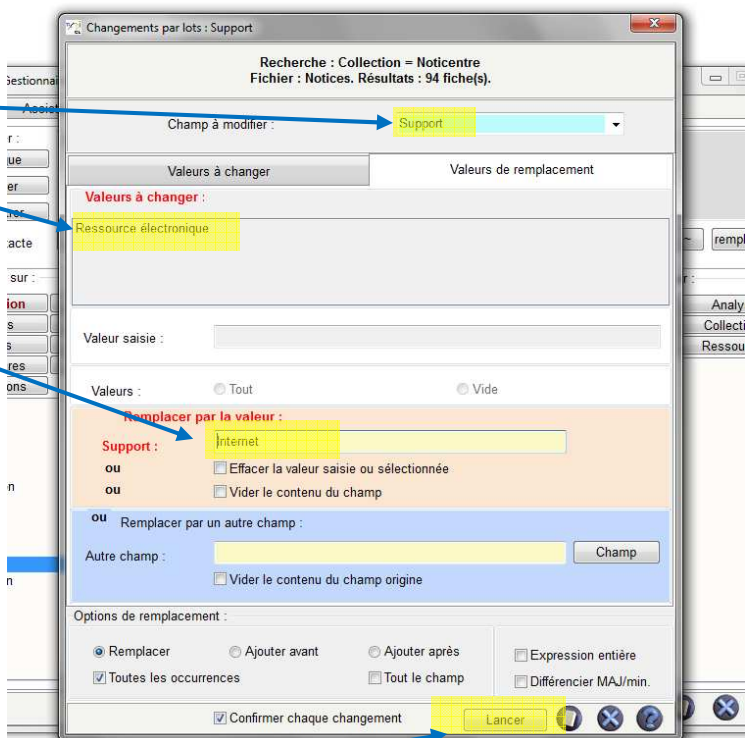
Changements par lots : Support

Recherche : Collection = Noticentre
Fichier : Notices. Résultats : 94 fiche(s).

Champ à modifier : Support

Valeurs à changer | Valeurs de remplacement

Valeurs à changer :
Ressource électronique

Valeur saisie :

Valeurs : Tout Vide

Remplacer par la valeur :
Support : Internet
ou Effacer la valeur saisie ou sélectionnée
ou Vider le contenu du champ

ou Remplacer par un autre champ :
Autre champ : Champ
Vider le contenu du champ origine

Options de remplacement :
Remplacer Ajouter avant Ajouter après Expression entière
Toutes les occurrences Tout le champ Différencier MAJ/min.

Confirmer chaque changement Lancer

Gestionna
Assis
r :
que
er
er
acte
sur :
ion
s
s
res
ons
n
n
rempl
r :
Analy
Collecti
Ressou